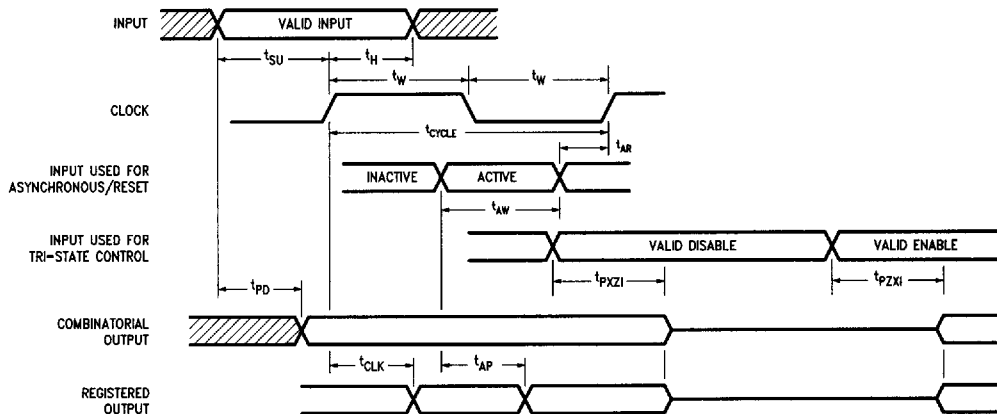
INPUT

VALID INPUT

$t_{SU}$

$t_H$

$t_W$

$t_W$

CLOCK

$t_{CYCLE}$

$t_{AR}$

INPUT USED FOR ASYNCHRONOUS/RESET

INACTIVE

ACTIVE

$t_{AW}$

INPUT USED FOR TRI-STATE CONTROL

VALID DISABLE

VALID ENABLE

$t_{PD}$

$t_{PXZI}$

$t_{PZXI}$

COMBINATORIAL OUTPUT

$t_{CLK}$

$t_{AP}$

REGISTERED OUTPUT